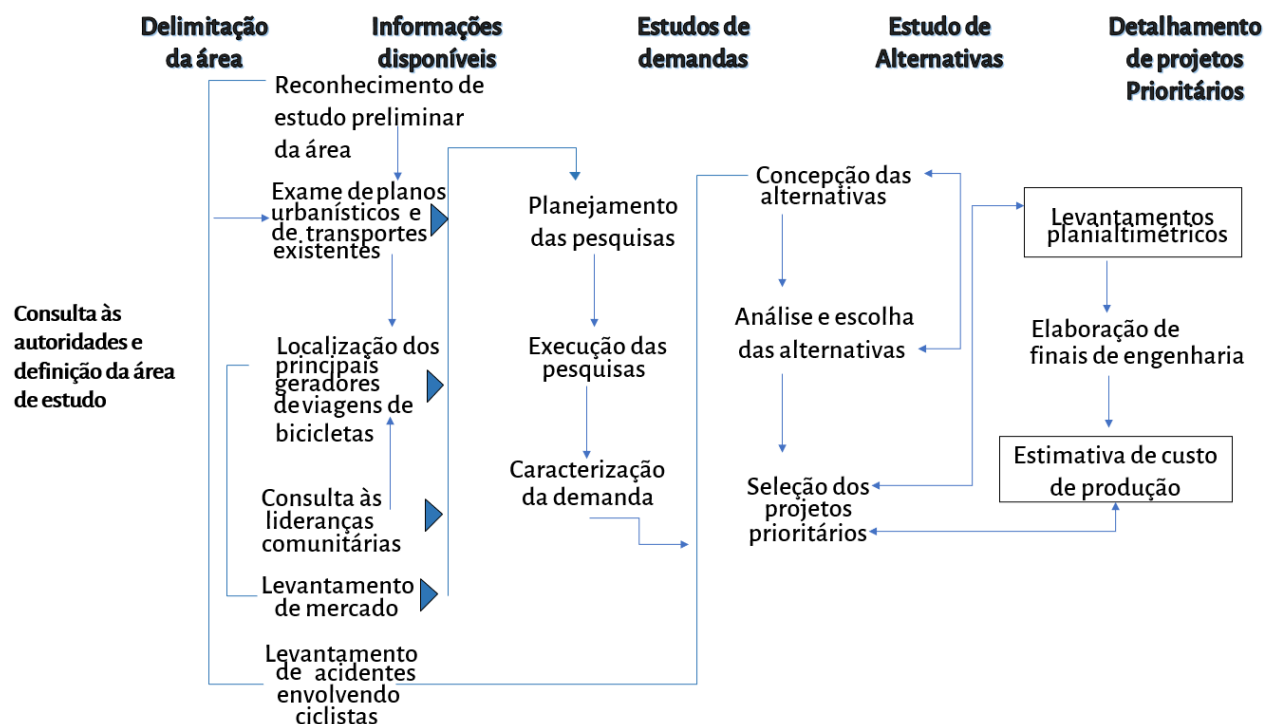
Delimitação da área

Informações disponíveis

Estudos de demandas

Estudo de Alternativas

Detalhamento de projetos Prioritários

Consulta às autoridades e definição da área de estudo

Reconhecimento de estudo preliminar da área

Exame de planos urbanísticos e de transportes existentes

Localização dos principais geradores de viagens de bicicletas

Consulta às lideranças comunitárias

Levantamento de mercado

Levantamento de acidentes envolvendo ciclistas

Planejamento das pesquisas

Execução das pesquisas

Caracterização da demanda

Concepção das alternativas

Análise e escolha das alternativas

Seleção dos projetos prioritários

Levantamentos planialtimétricos

Elaboração de finais de engenharia

Estimativa de custo de produção